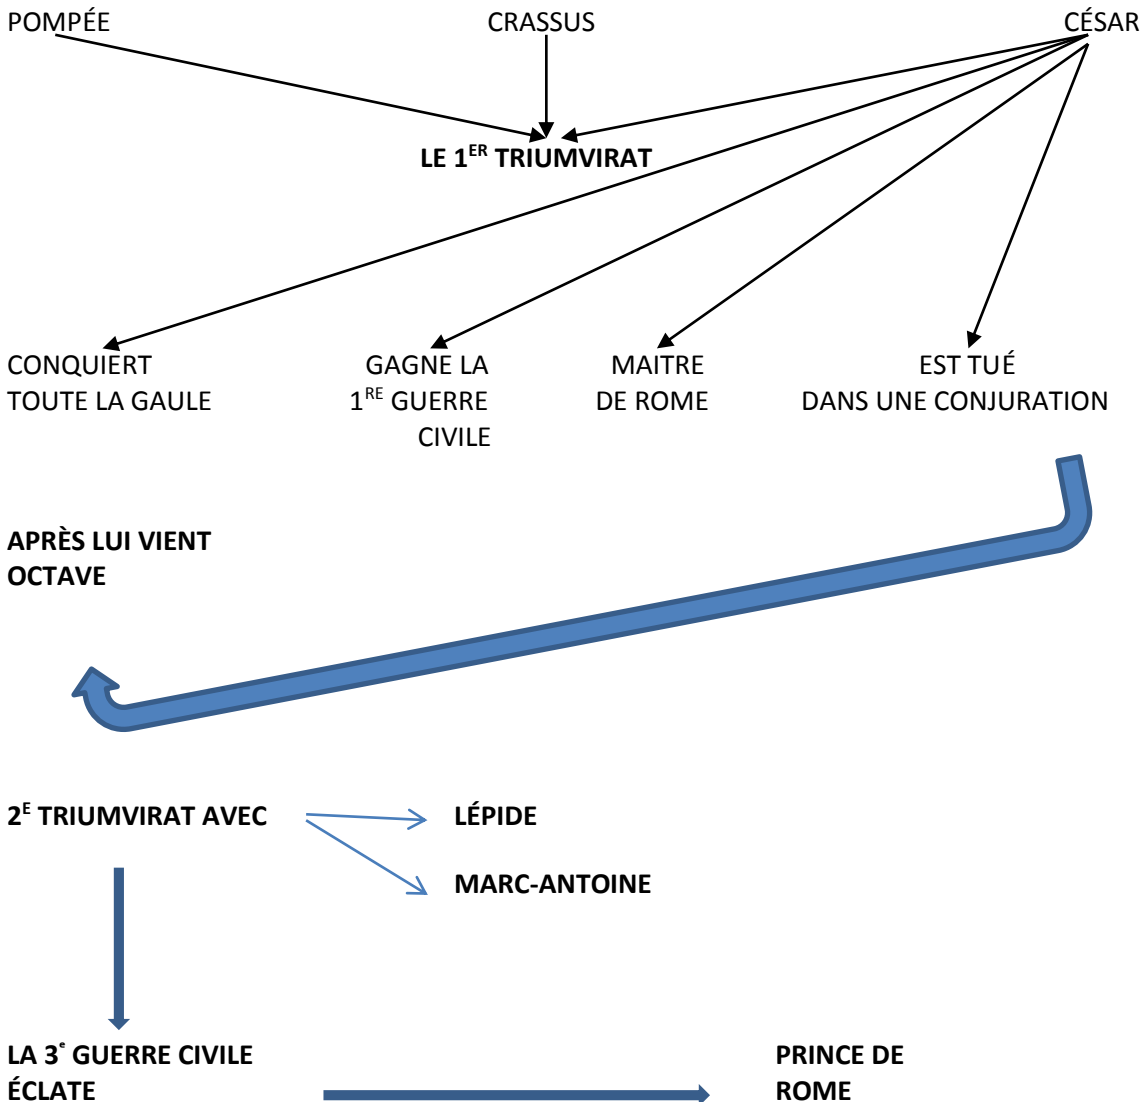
POMPÉE

CRASSUS

CÉSAR

LE $1^{ER}$ TRIUMVIRAT

CONQUIERT TOUTE LA GAULE

GAGNE LA $1^{RE}$ GUERRE CIVILE

MAITRE DE ROME

EST TUÉ DANS UNE CONJURATION

APRÈS LUI VIENT OCTAVE

$2^{E}$ TRIUMVIRAT AVEC

LÉPIDE

MARC-ANTOINE

LA $3^{e}$ GUERRE CIVILE ÉCLATE

PRINCE DE ROME